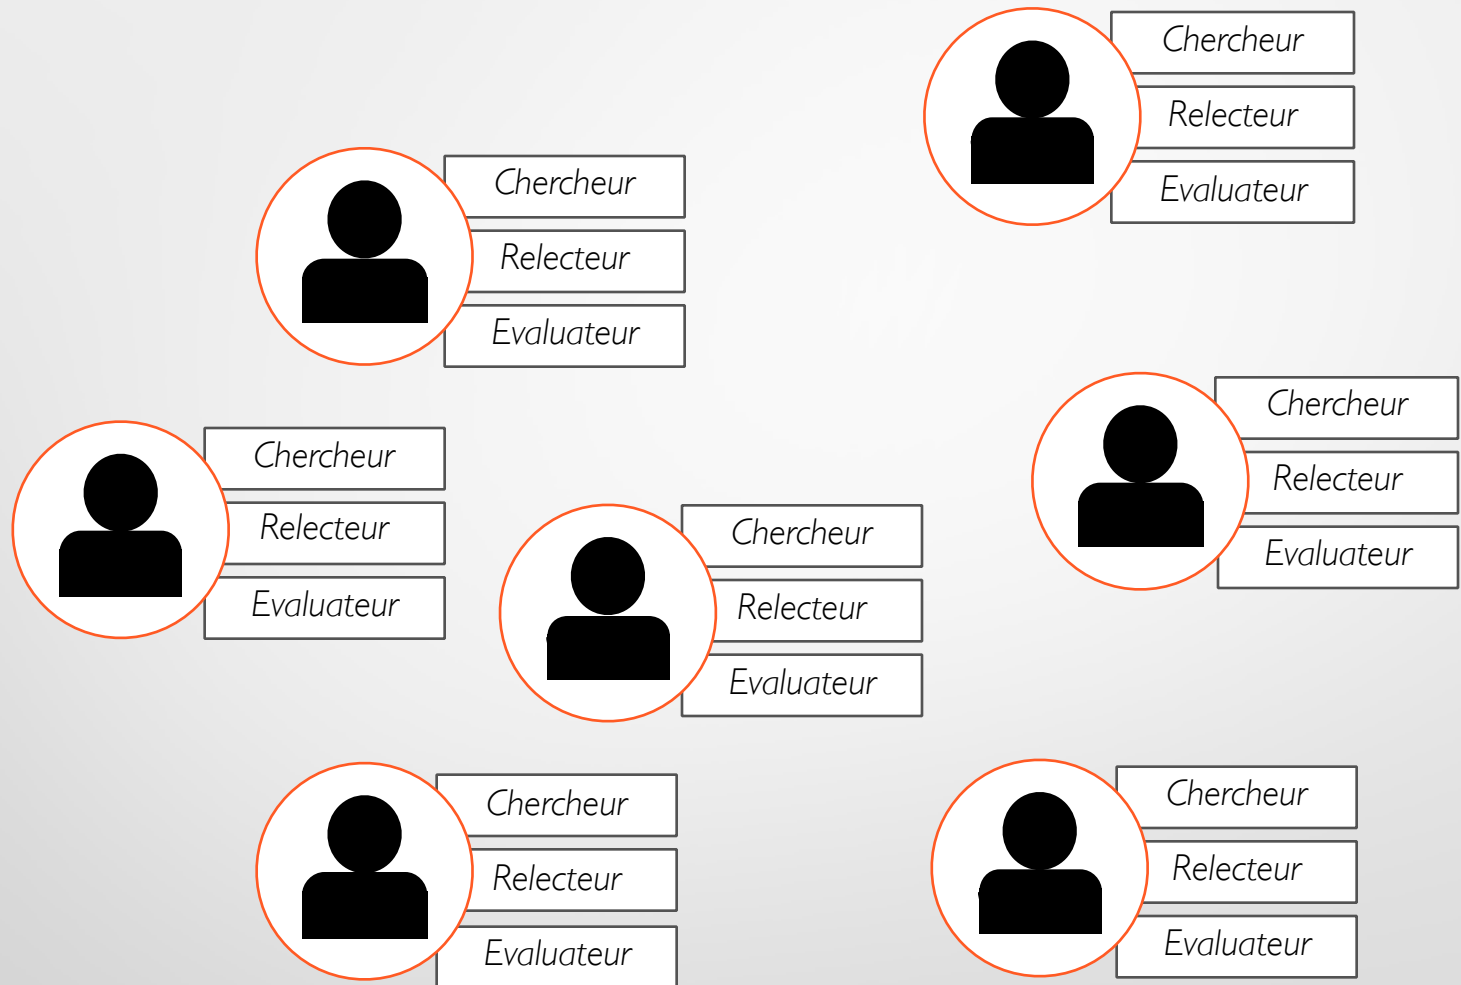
Chercheur
Relecteur
Evaluateur

Chercheur
Relecteur
Evaluateur

Chercheur
Relecteur
Evaluateur

Chercheur
Relecteur
Evaluateur

Chercheur
Relecteur
Evaluateur

Chercheur
Relecteur
Evaluateur

Chercheur
Relecteur
Evaluateur